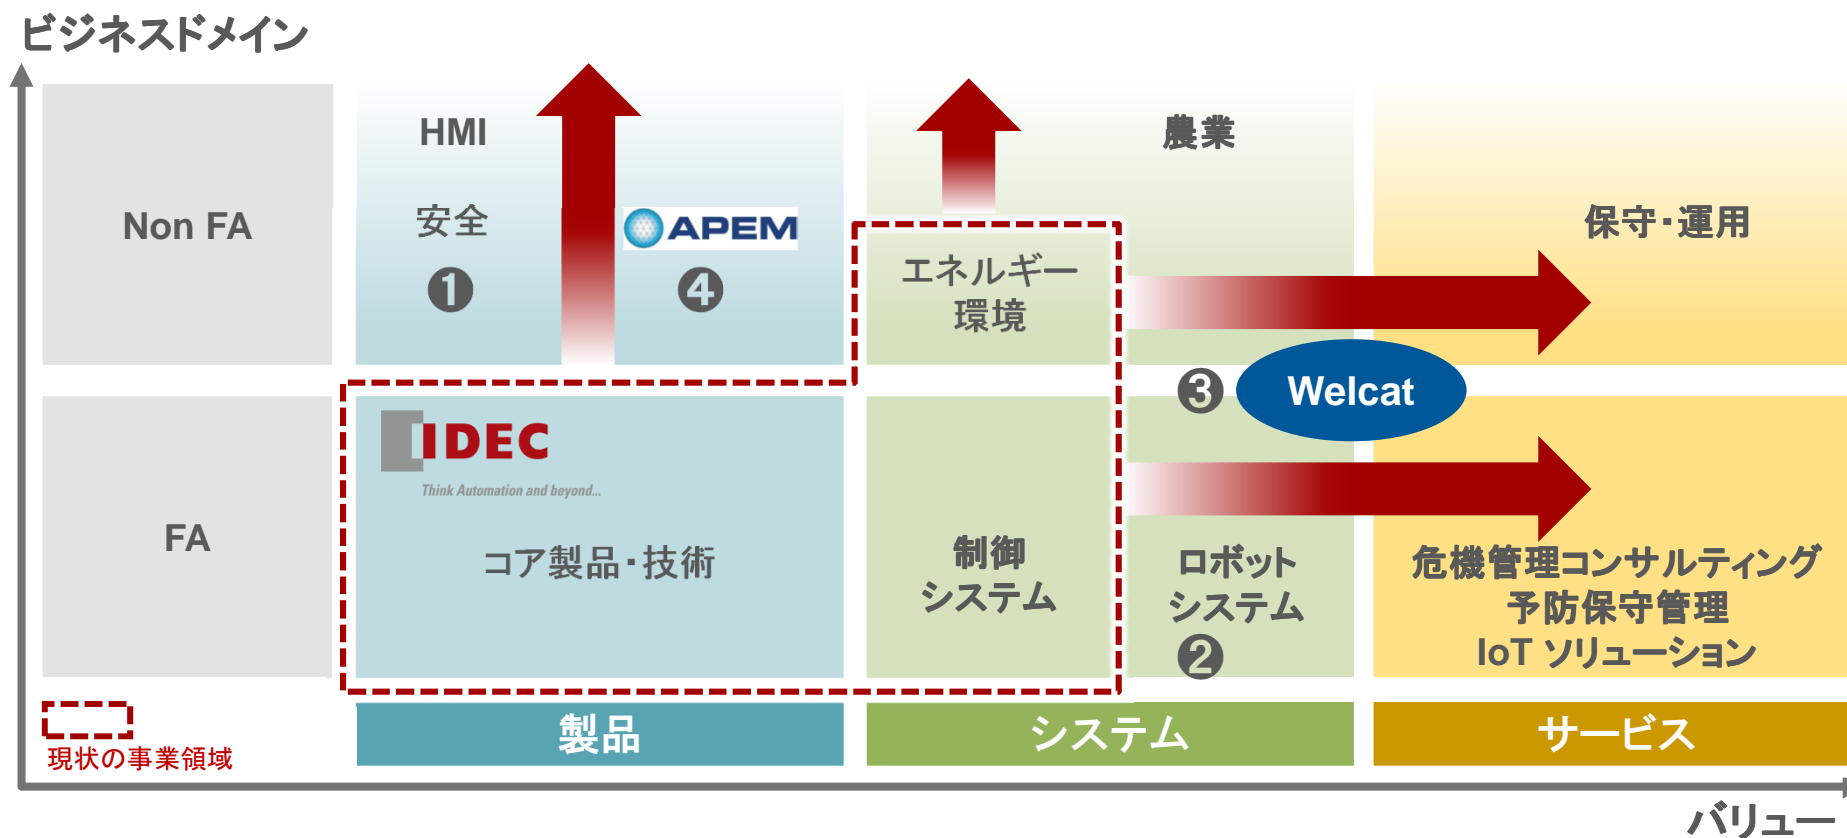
ビジネスドメイン

Non FA

HMI

安全

❶

APEM

❹

農業

エネルギー
環境

保守・運用

❸ Welcat

FA

IDEC
Think Automation and beyond...

コア製品・技術

制御
システム

ロボット
システム
❷

危機管理コンサルティング
予防保守管理
IoT ソリューション

現状の事業領域

製品

システム

サービス

バリュー